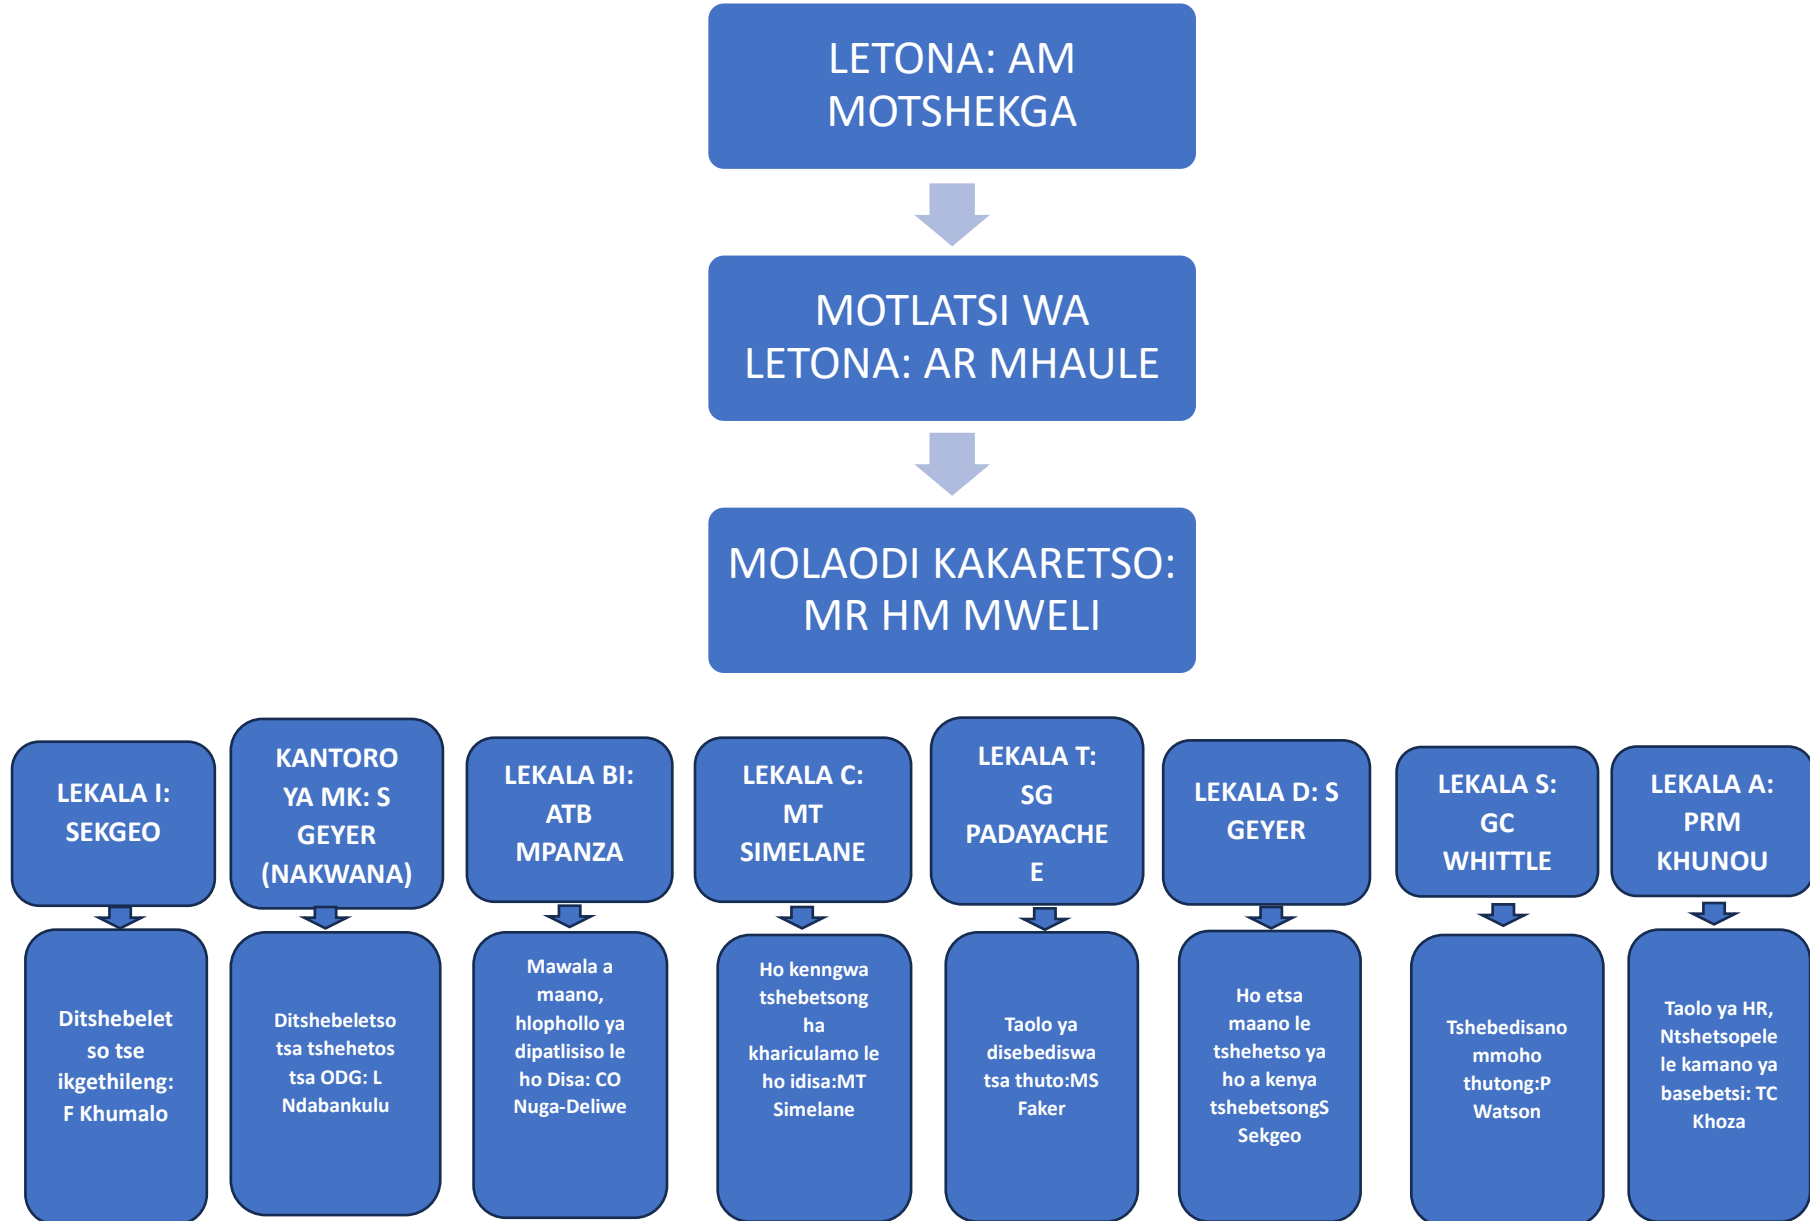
LETONA: AM MOTSHEKGA

MOTLATSI WA LETONA: AR MHAULE

MOLAODI KAKARETSO: MR HM MWELI

LEKALA I: SEKGEO

Ditshebeletso tse ikgethileng: F Khumalo

KANTORO YA MK: S GEYER (NAKWANA)

Ditshebeletso tsa tshehetso tsa ODG: L Ndabankulu

LEKALA BI: ATB MPANZA

Mawala a maano, hlophollo ya dipatlisiso le ho Disa: CO Nuga-Deliwe

LEKALA C: MT SIMELANE

Ho kenngwa tshebetsong ha kharikulamo le ho idisa:MT Simelane

LEKALA T: SG PADAYACHEE

Taolo ya disebediswa tsa thuto:MS Faker

LEKALA D: S GEYER

Ho etsa maano le tshehetso ya ho a kenya tshebetsongS Sekgeo

LEKALA S: GC WHITTLE

Tshebedisano mmoho thutong:P Watson

LEKALA A: PRM KHUNOU

Taolo ya HR, Ntshetsopele le kamano ya basebetsi: TC Khoza